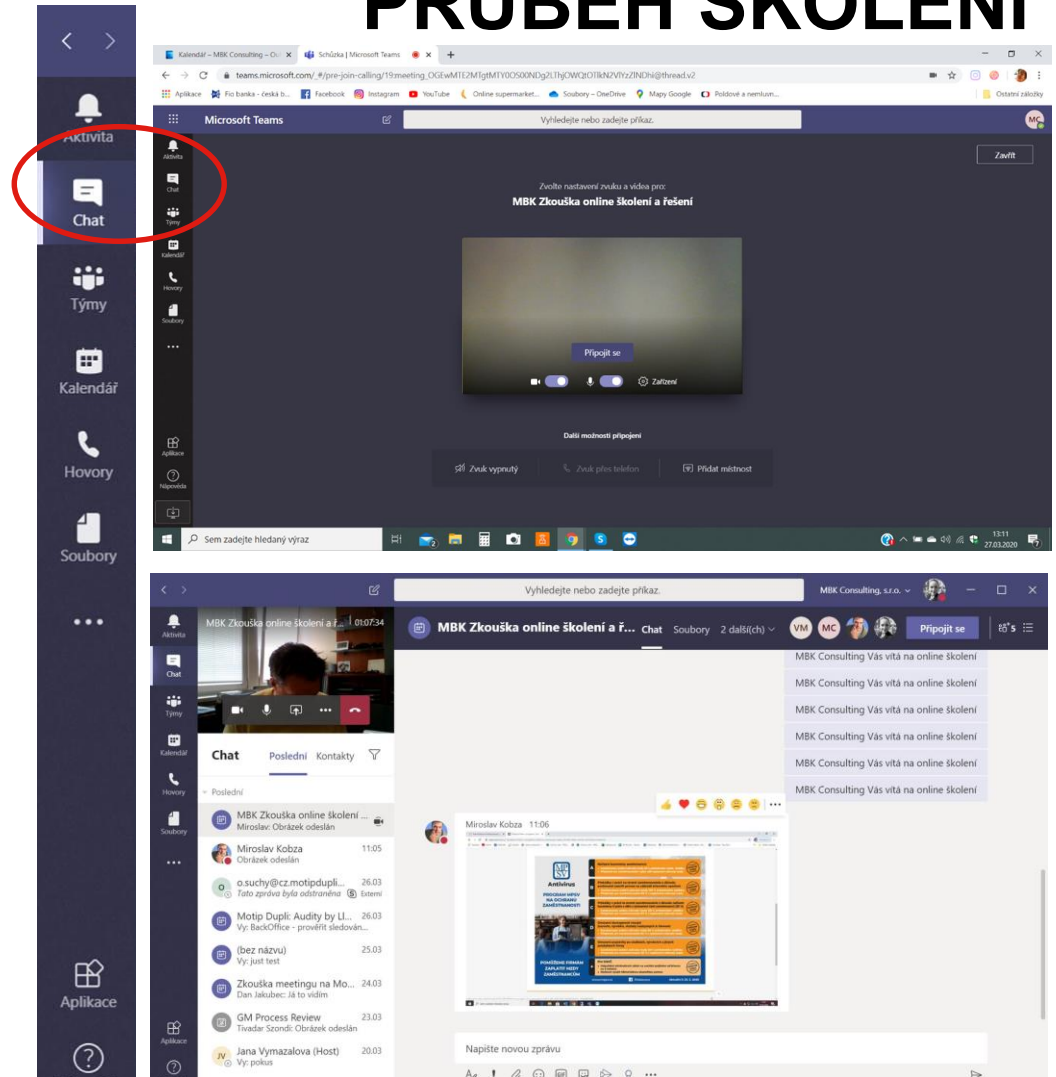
PRŮBĚH ŠKOLENÍ

Aktivita
Chat
Týmy
Kalendář
Hovory
Soubory
•••
Aplikace

Kalendář – MBK Consulting – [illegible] ×
Schůzka | Microsoft Teams ×
+
teams.microsoft.com/_#/pre-join-calling/19:meeting_OGEwMTE2MTgtMTY0OS00NDg2LThjOWQtOTlkN2VlYzZlNDhi@thread.v2
Aplikace Fio banka - česká b... Facebook Instagram YouTube Online supermarket... Soubory – OneDrive Mapy Google Poledové a nemluvn... Ostatní záložky
Microsoft Teams
Vyhledejte nebo zadejte příkaz.
MC
Aktivita
Chat
Týmy
Kalendář
Hovory
Soubory
•••
Aplikace
Nápověda
Zavřít
Zvolte nastavení zvuku a videa pro:
MBK Zkouška online školení a řešení
Připojit se
Zařízení
Další možnosti připojení
Zvuk vypnutý
Zvuk přes telefon
Přidat místnost
Sem zadejte hledaný výraz
13:11
27.03.2020

Vyhledejte nebo zadejte příkaz.
MBK Consulting, s.r.o.
Aktivita
Chat
Týmy
Kalendář
Hovory
Soubory
•••
Aplikace
MBK Zkouška online školení a ř...
01:07:34
MBK Zkouška online školení a ř...
Chat
Soubory
2 další(ch)
VM
MC
Připojit se
5
Chat
Poslední
Kontakty
Poslední
MBK Zkouška online školení ...
Miroslav: Obrázek odeslán
Miroslav Kobza
11:05
Obrázek odeslán
o.suchy@cz.motipdupli...
26.03
Tato zpráva byla odstraněna
Externí
Motip Dupli: Audity by Ll...
26.03
Vy: BackOffice - prověřit sledován...
(bez názvu)
25.03
Vy: just test
Zkouška meetingu na Mo...
24.03
Dan Jakubec: Já to vidím
GM Process Review
23.03
Tivadar Szondi: Obrázek odeslán
Jana Vymazalova (Host)
20.03
Vy: pokus
MBK Consulting Vás vítá na online školení
MBK Consulting Vás vítá na online školení
MBK Consulting Vás vítá na online školení
MBK Consulting Vás vítá na online školení
MBK Consulting Vás vítá na online školení
MBK Consulting Vás vítá na online školení
MBK Consulting Vás vítá na online školení
Miroslav Kobza 11:06
Antivirus
PROGRAM MPSV NA OCHRANU ZAMĚSTNANOSTI
POMŮŽEME FIRMÁM ZAPLATIT MZDY ZAMĚSTNANCŮM
Napište novou zprávu